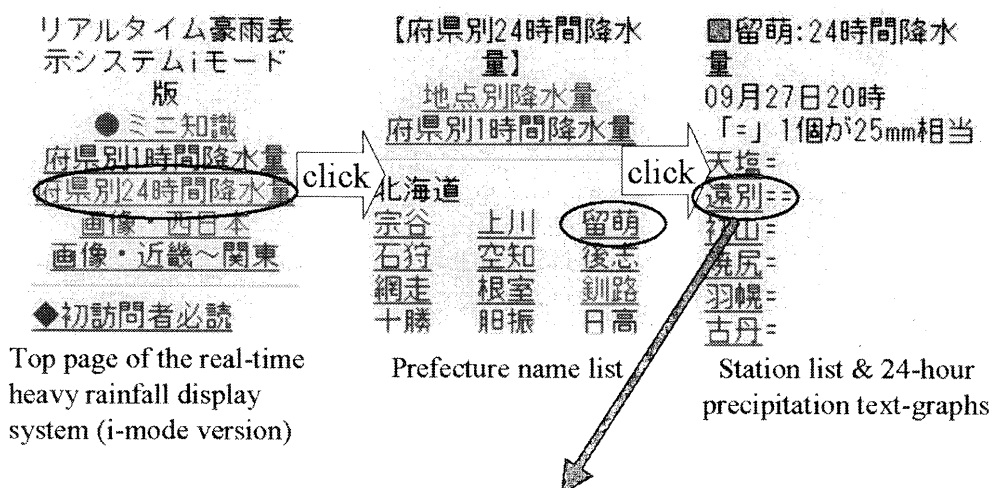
リアルタイム豪雨表示システムiモード版
●ミニ知識
府県別1時間降水量
府県別24時間降水量
画像・西日本
画像・近畿～関東
◆初訪問者必読
Top page of the real-time heavy rainfall display system (i-mode version)

click

【府県別24時間降水量】
地点別降水量
府県別1時間降水量
北海道
宗谷 上川 留萌
石狩 空知 後志
網走 根室 釧路
十勝 胆振 日高
Prefecture name list

click

■留萌:24時間降水量
09月27日20時
「=」1個が25mm相当
天塩=
遠別==
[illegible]山=
焼尻=
羽幌=
古丹=
Station list & 24-hour precipitation text-graphs